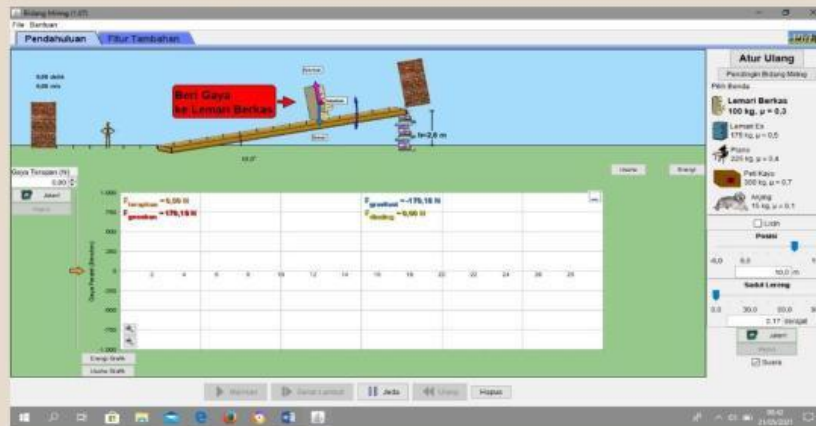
Bidang Miring (1.07)
File Bantuan
Pendahuluan
Fitur Tambahan

0,00 detik
0,00 m/s

Beri Gaya
ke Lemari Berkas

h=2,6 m

Gaya Terapan (N)
0,00
Jalan

$F_{terapkan}$ = 0,00 N
$F_{gravitasi}$ = 179,15 N
$F_{gravitasi}$ = -179,15 N
$F_{dinding}$ = 0,00 N

1.000
750
500
250
0
-250
-500
-750
-1.000

2 4 6 8 10 12 14 16 18 20 22 24 26 28

Energi Grafik
Usaha Grafik

Usaha
Energi

Atur Ulang
Pendingin Bidang Miring
Pilih Benda
Lemari Berkas
100 kg, μ = 0,3
Lemari Es
175 kg, μ = 0,5
Piano
225 kg, μ = 0,4
Peti Kayu
300 kg, μ = 0,7
Anjing
15 kg, μ = 0,1
Licin
Posisi
-10 0,0 10
10,0 m
Sudut Lereng
0,0 30,0 60,0 90
0,17 derajat
Jalan
Suara

Mundur
Jalan Lambat
Jeda
Ulang
Hapus

09:42
21/05/2021